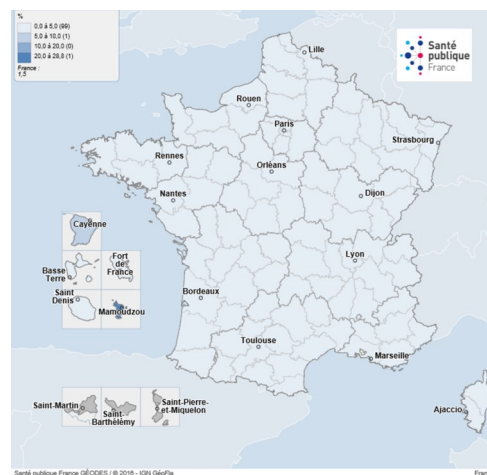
%

0,0 à 5,0 (99)
5,0 à 10,0 (1)
10,0 à 20,0 (0)
20,0 à 28,8 (1)
France : 1,5

Santé publique France

Lille
Rouen
Paris
Strasbourg
Rennes
Orléans
Nantes
Dijon
Cayenne
Fort de France
Basse Terre
Lyon
Saint Denis
Mamoudzou
Bordeaux
Toulouse
Marseille
Saint-Martin
Saint-Barthélémy
Saint-Pierre-et-Miquelon
Ajaccio

Santé publique France GÉODES / © 2016 - IGN GéoFla
Fran